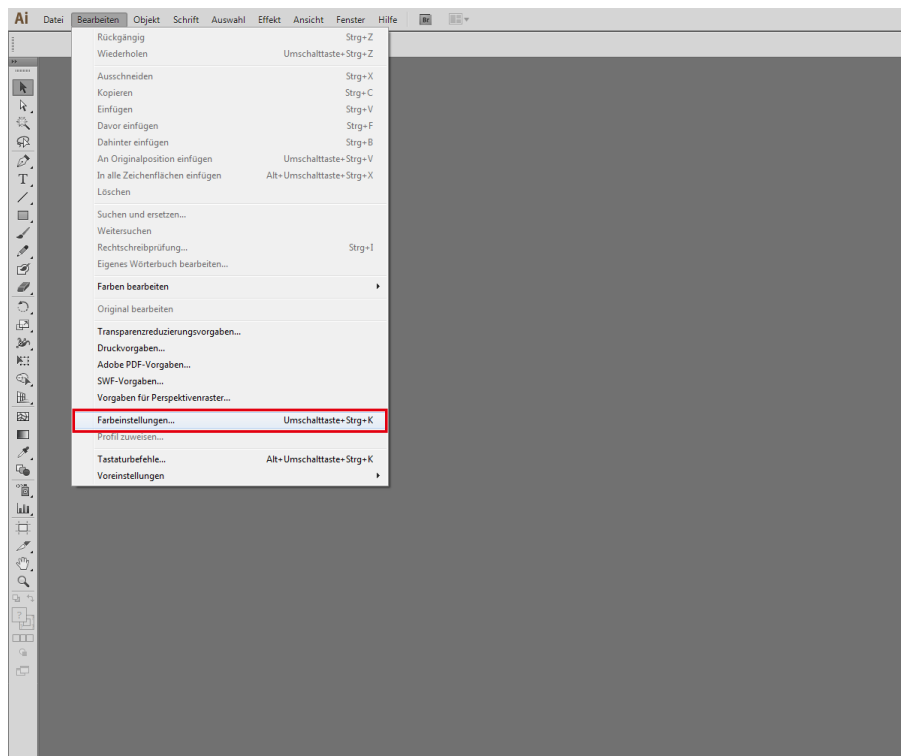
Ai Datei Bearbeiten Objekt Schrift Auswahl Effekt Ansicht Fenster Hilfe Br

Rückgängig Strg+Z
Wiederholen Umschalttaste+Strg+Z

Ausschneiden Strg+X
Kopieren Strg+C
Einfügen Strg+V
Davor einfügen Strg+F
Dahinter einfügen Strg+B
An Originalposition einfügen Umschalttaste+Strg+V
In alle Zeichenflächen einfügen Alt+Umschalttaste+Strg+X
Löschen

Suchen und ersetzen...
Weitersuchen
Rechtschreibprüfung... Strg+I
Eigenes Wörterbuch bearbeiten...

Farben bearbeiten

Original bearbeiten

Transparenzreduzierungsvorgaben...
Druckvorgaben...
Adobe PDF-Vorgaben...
SWF-Vorgaben...
Vorgaben für Perspektivenraster...

Farbeinstellungen... Umschalttaste+Strg+K
Profil zuweisen...

Tastaturbefehle... Alt+Umschalttaste+Strg+K
Voreinstellungen